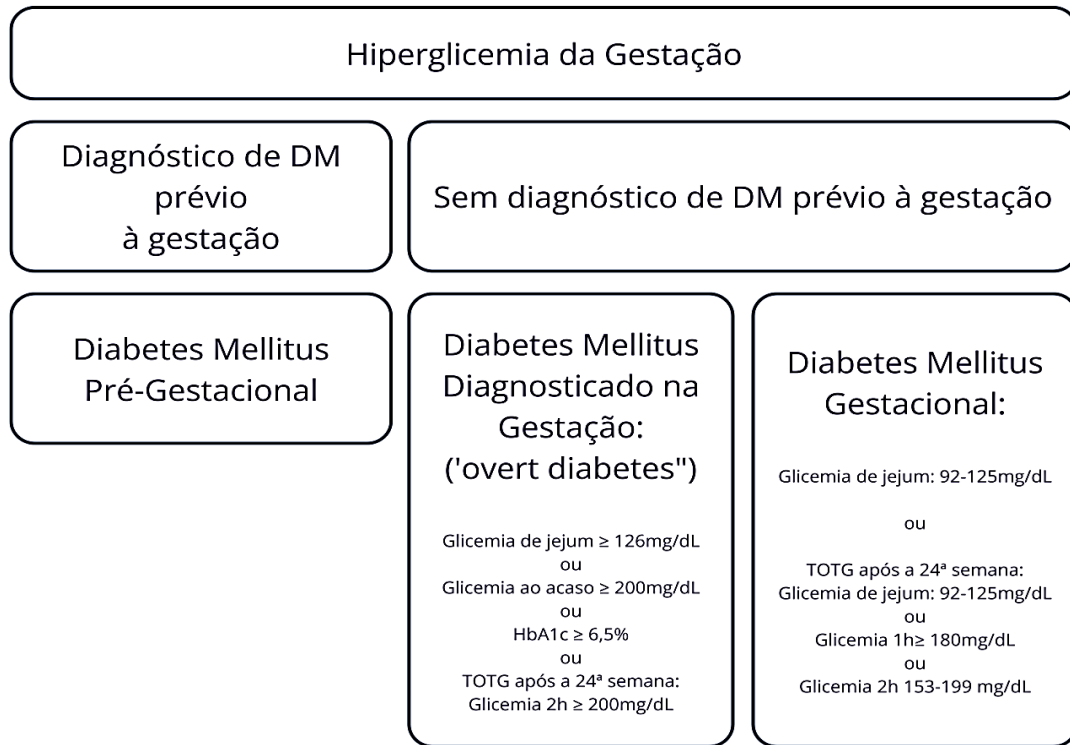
Hiperglicemia da Gestação

Diagnóstico de DM prévio à gestação

Sem diagnóstico de DM prévio à gestação

Diabetes Mellitus Pré-Gestacional

Diabetes Mellitus Diagnosticado na Gestação: ('overt diabetes")

Glicemia de jejum ≥ 126mg/dL
ou
Glicemia ao acaso ≥ 200mg/dL
ou
HbA1c ≥ 6,5%
ou
TOTG após a 24ª semana:
Glicemia 2h ≥ 200mg/dL

Diabetes Mellitus Gestacional:

Glicemia de jejum: 92-125mg/dL

ou

TOTG após a 24ª semana:
Glicemia de jejum: 92-125mg/dL
ou
Glicemia 1h≥ 180mg/dL
ou
Glicemia 2h 153-199 mg/dL